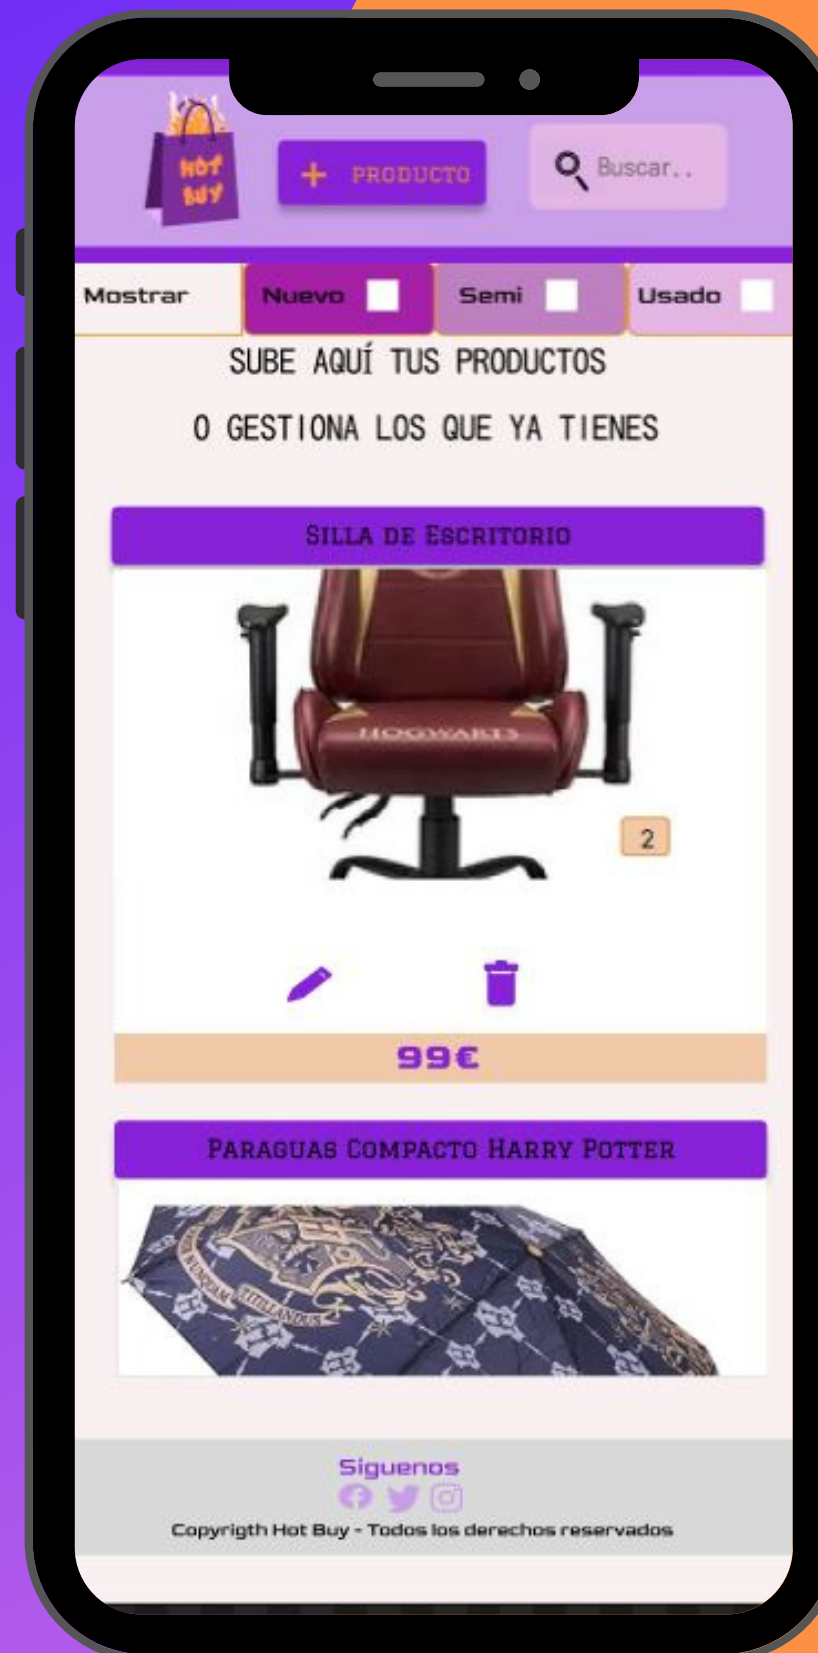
HOT BUY

+ PRODUCTO

Buscar..

Mostrar | Nuevo | Semi | Usado

SUBE AQUÍ TUS PRODUCTOS

O GESTIONA LOS QUE YA TIENES

SILLA DE ESCRITORIO

HOGWARTS

2

99€

PARAGUAS COMPACTO HARRY POTTER

Siguenos

Copyrigth Hot Buy - Todos los derechos reservados